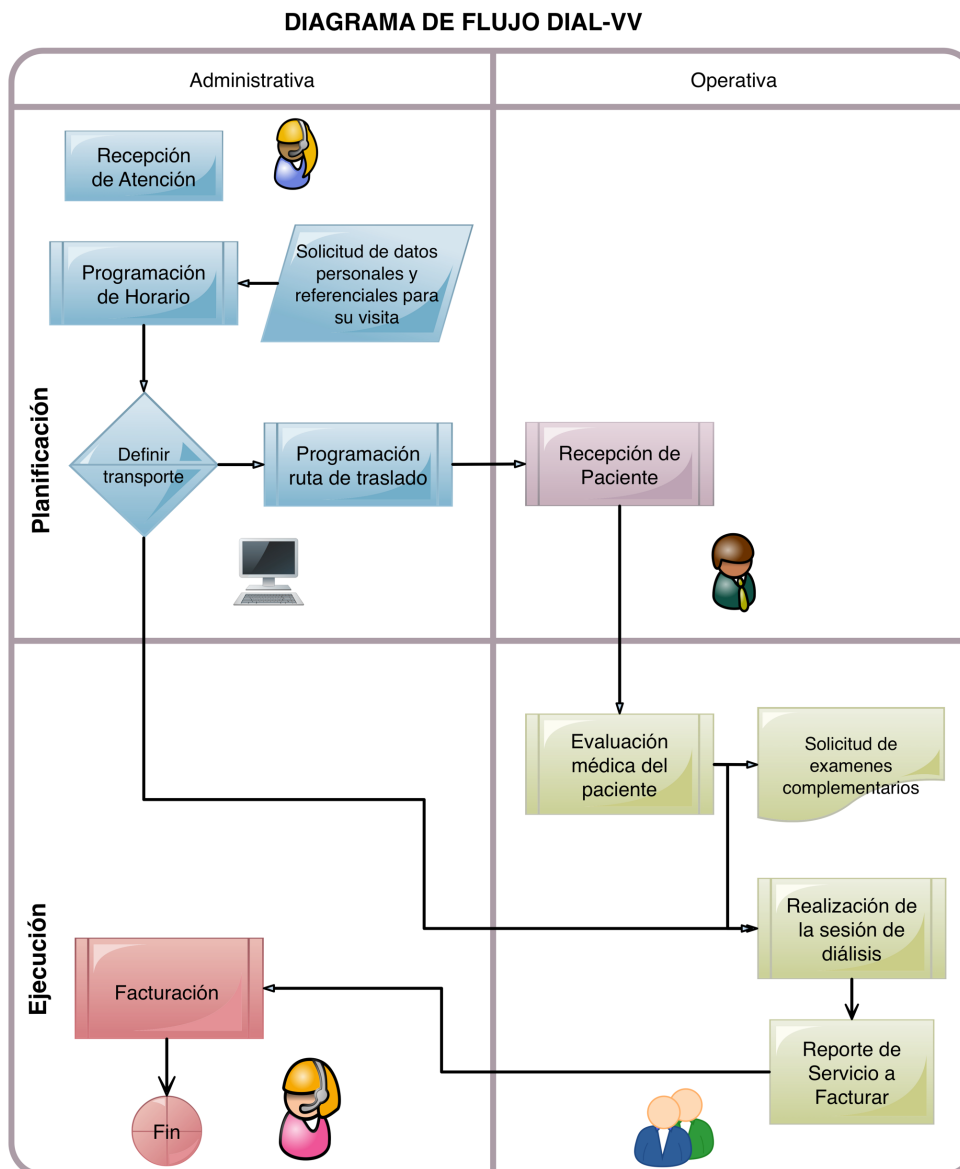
DIAGRAMA DE FLUJO DIAL-VV

Administrativa

Operativa

Planificación

Recepción de Atención

Programación de Horario

Solicitud de datos personales y referenciales para su visita

Definir transporte

Programación ruta de traslado

Recepción de Paciente

Ejecución

Evaluación médica del paciente

Solicitud de examenes complementarios

Realización de la sesión de diálisis

Facturación

Reporte de Servicio a Facturar

Fin